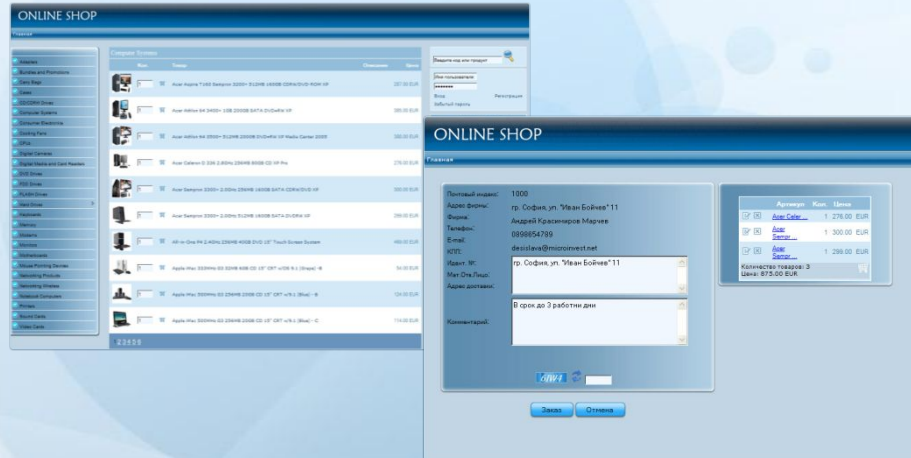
ONLINE SHOP

Главная

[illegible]

Computer Systems

| | Кол. | Товар | Описание | Цена |
|---|---|---|---|---|
| | | Acer Aspire T160 Sempron 3000+ 512MB 160GB CDRW/DVD-ROM XP | | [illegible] |
| | | Acer Aspire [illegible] | | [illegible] |
| | | Acer Aspire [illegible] Media Center 2005 | | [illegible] |
| | | Acer Celeron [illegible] | | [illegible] |
| | | Acer Sempron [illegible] | | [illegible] |
| | | Acer Sempron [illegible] | | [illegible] |
| | | All-in-One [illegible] Touch Screen System | | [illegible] |
| | | Apple iMac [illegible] | | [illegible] |
| | | Apple iMac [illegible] | | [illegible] |
| | | Apple iMac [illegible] | | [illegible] |

2 3 4 5 6

Въведете код или продукт

Име потребител

Вход Регистрация

Забравена парола

ONLINE SHOP

Главная

Пощенски индекс: 1000
Адрес фирмы: гр. София, ул. "Иван Бойчев" 11
Фирма: Андрей Красимиров Марчев
Телефон: 0898654789
E-mail: desislava@microinvest.net
КПП:
Идент. №: гр. София, ул. "Иван Бойчев" 11
Мат.Отв.Лицо:
Адрес доставки:
Комментарий: В срок до 3 работни дни

Заказ Отмена

| | Артикул | Кол. | Цена |
|---|---|---|---|
| | Acer Celer... | 1 | 276.00 EUR |
| | Acer Sempr... | 1 | 300.00 EUR |
| | Acer Sempr... | 1 | 299.00 EUR |

Количество товаров: 3
Цена: 875.00 EUR